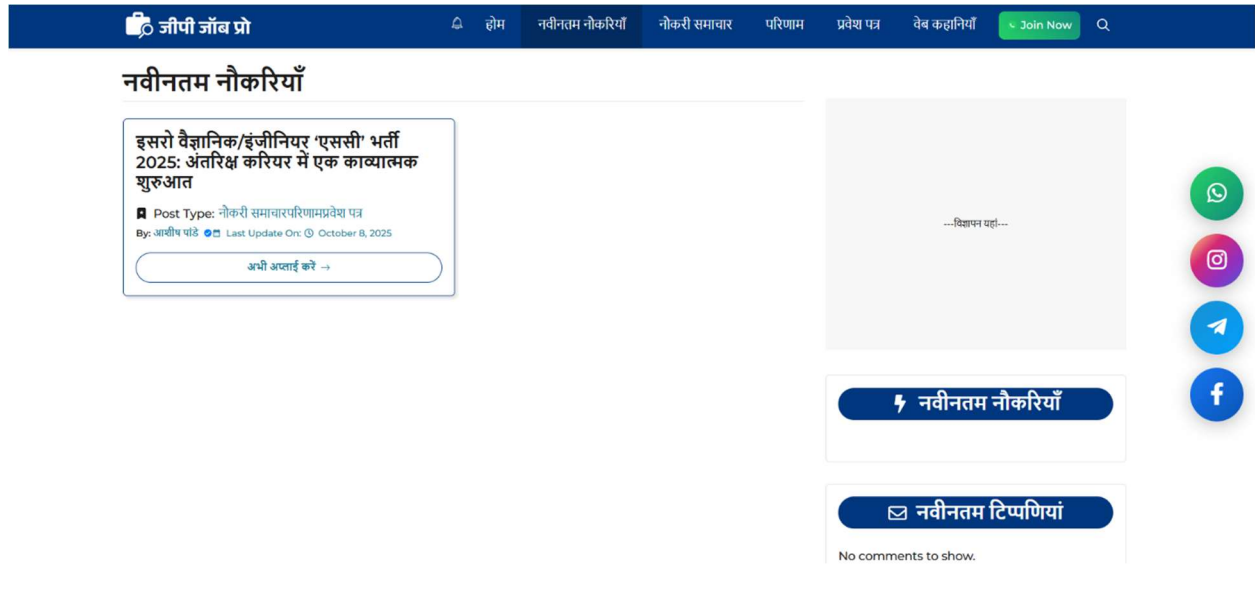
जीपी जॉब प्रो

होम नवीनतम नौकरियाँ नौकरी समाचार परिणाम प्रवेश पत्र वेब कहानियाँ Join Now

नवीनतम नौकरियाँ

इसरो वैज्ञानिक/इंजीनियर 'एससी' भर्ती 2025: अंतरिक्ष करियर में एक काव्यात्मक शुरुआत

Post Type: नौकरी समाचारपरिणामप्रवेश पत्र

By: आशीष पांडे Last Update On: October 8, 2025

अभी अप्लाई करें →

---विज्ञापन यहां---

नवीनतम नौकरियाँ

नवीनतम टिप्पणियां

No comments to show.